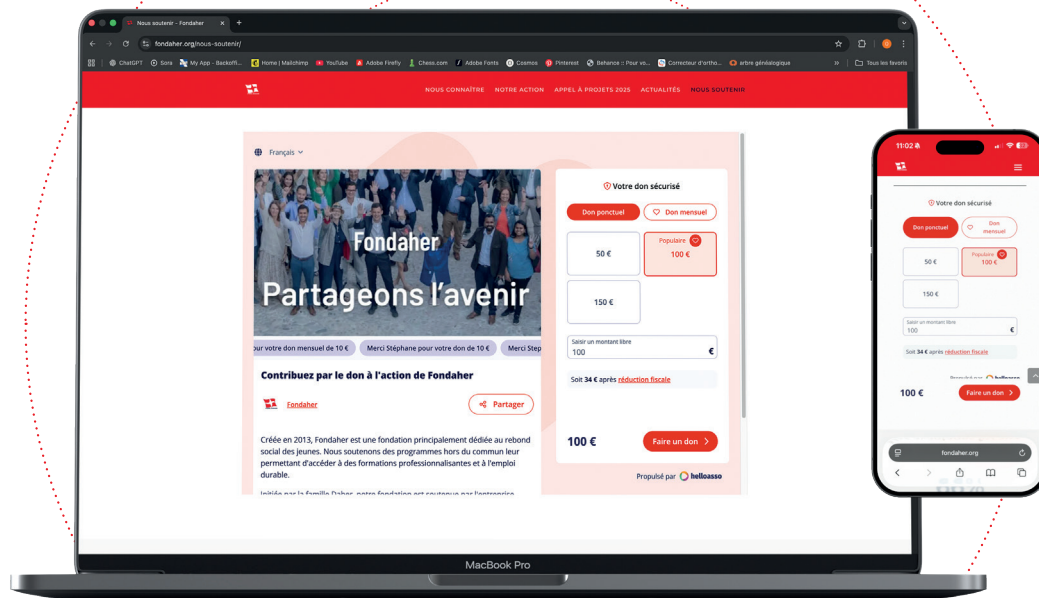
Nous soutenir - Fondaher

fondaher.org/nous-soutenir/

ChatGPT Sora My App - Backoffi... Home | Mailchimp YouTube Adobe Firefly Chess.com Adobe Fonts Cosmos Pinterest Behance :: Pour vo... Correcteur d'ortho... arbre généalogique Tous les favoris

NOUS CONNAÎTRE NOTRE ACTION APPEL À PROJETS 2025 ACTUALITÉS NOUS SOUTENIR

Français

Fondaher

Partageons l'avenir

our votre don mensuel de 10 € Merci Stéphane pour votre don de 10 € Merci Step

Contribuez par le don à l'action de Fondaher

Fondaher

Partager

Créée en 2013, Fondaher est une fondation principalement dédiée au rebond social des jeunes. Nous soutenons des programmes hors du commun leur permettant d'accéder à des formations professionnalisantes et à l'emploi durable.

Initiée par la famille Dabes, notre fondation est soutenue par l'entreprise

Votre don sécurisé

Don ponctuel Don mensuel

50 €

Populaire
100 €

150 €

Saisir un montant libre
100 €

Soit 34 € après réduction fiscale

100 €

Faire un don

Propulsé par helloasso

MacBook Pro

11:02

Votre don sécurisé

Don ponctuel Don mensuel

50 €

Populaire
100 €

150 €

Saisir un montant libre
100 €

Soit 34 € après réduction fiscale

Propulsé par helloasso

100 €

Faire un don

fondaher.org